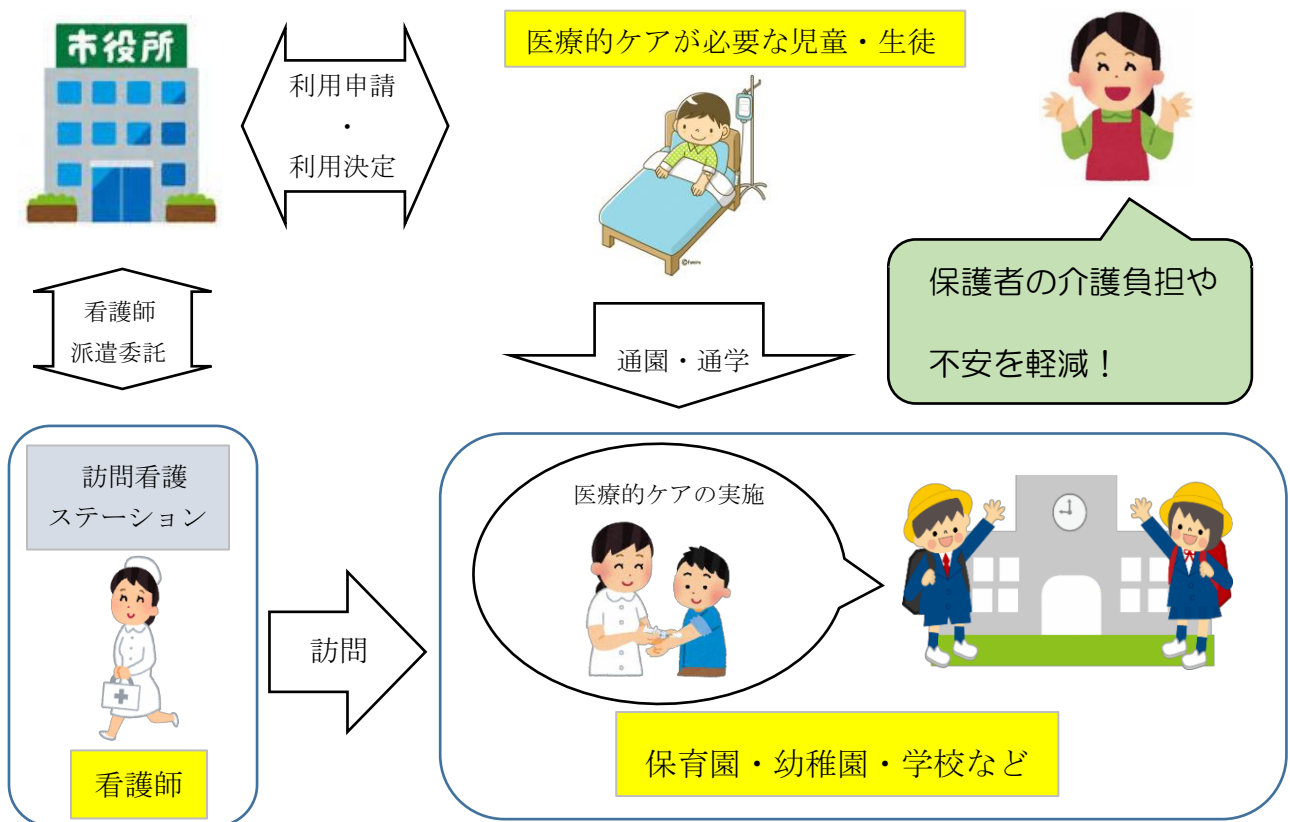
市役所

利用申請
・
利用決定

医療的ケアが必要な児童・生徒

保護者の介護負担や
不安を軽減！

看護師
派遣委託

通園・通学

訪問看護
ステーション

医療的ケアの実施

訪問

看護師

保育園・幼稚園・学校など